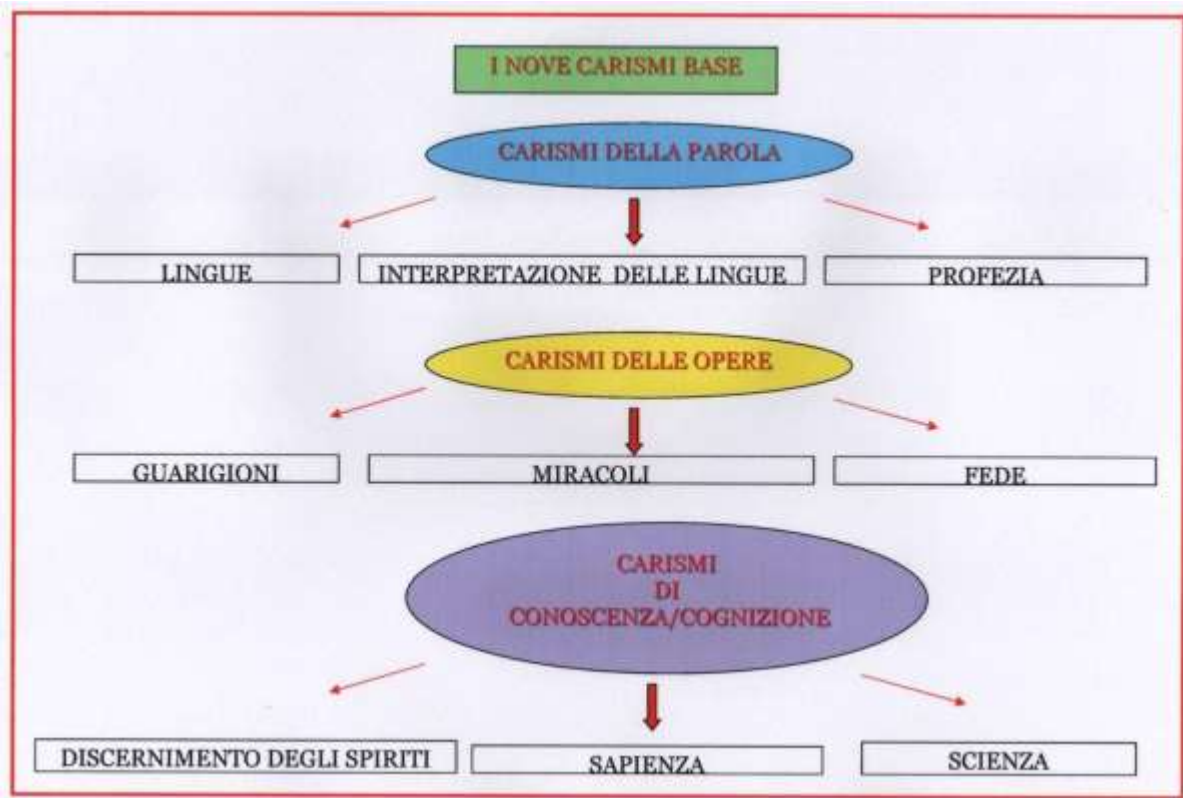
I NOVE CARISMI BASE

CARISMI DELLA PAROLA

LINGUE

INTERPRETAZIONE DELLE LINGUE

PROFEZIA

CARISMI DELLE OPERE

GUARIGIONI

MIRACOLI

FEDE

CARISMI DI CONOSCENZA/COGNIZIONE

DISCERNIMENTO DEGLI SPIRITI

SAPIENZA

SCIENZA